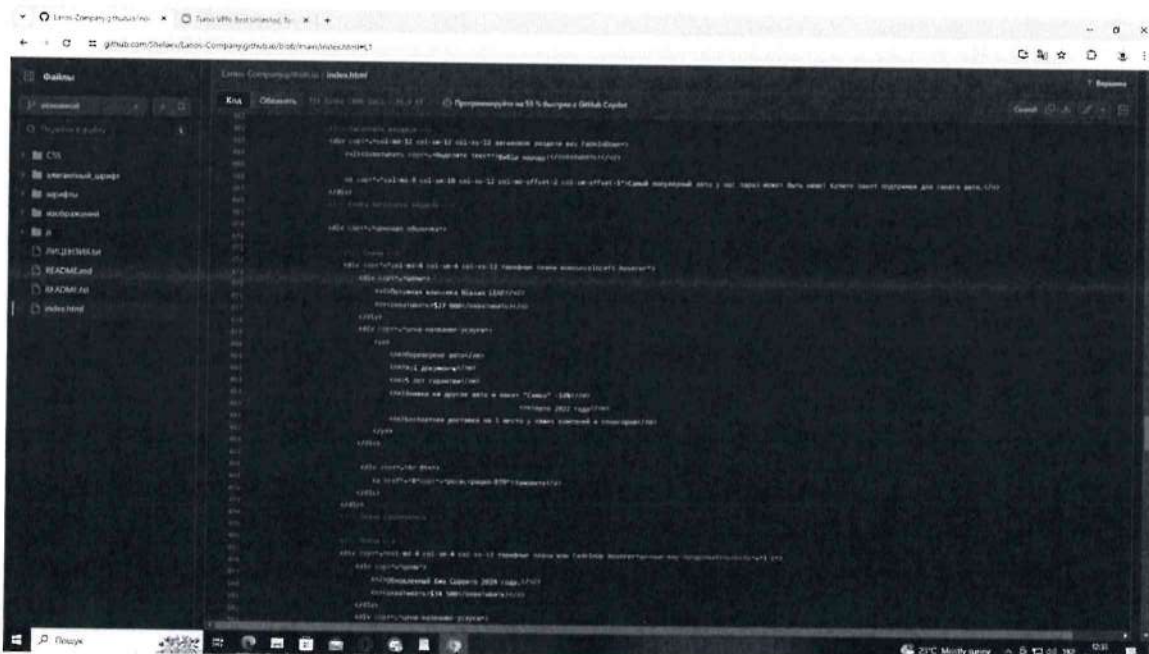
Lanos-Company.github.io/ind ×   Turbo VPN: Fast Unlimited, Fr ×   +

github.com/Shelaev/Lanos-Company.github.io/blob/main/index.html#L1

Файлы

Lanos-Company.github.io / index.html

Код   Обвинить   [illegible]   Программируйте на 55 % быстрее с GitHub Copilot

Сырой

Версии

CSS

элегантный_шрифт

шрифты

изображения

js

ЛИЦЕНЗИЯ.txt

README.md

README.txt

index.html

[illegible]

Поиск

21°C Mostly sunny